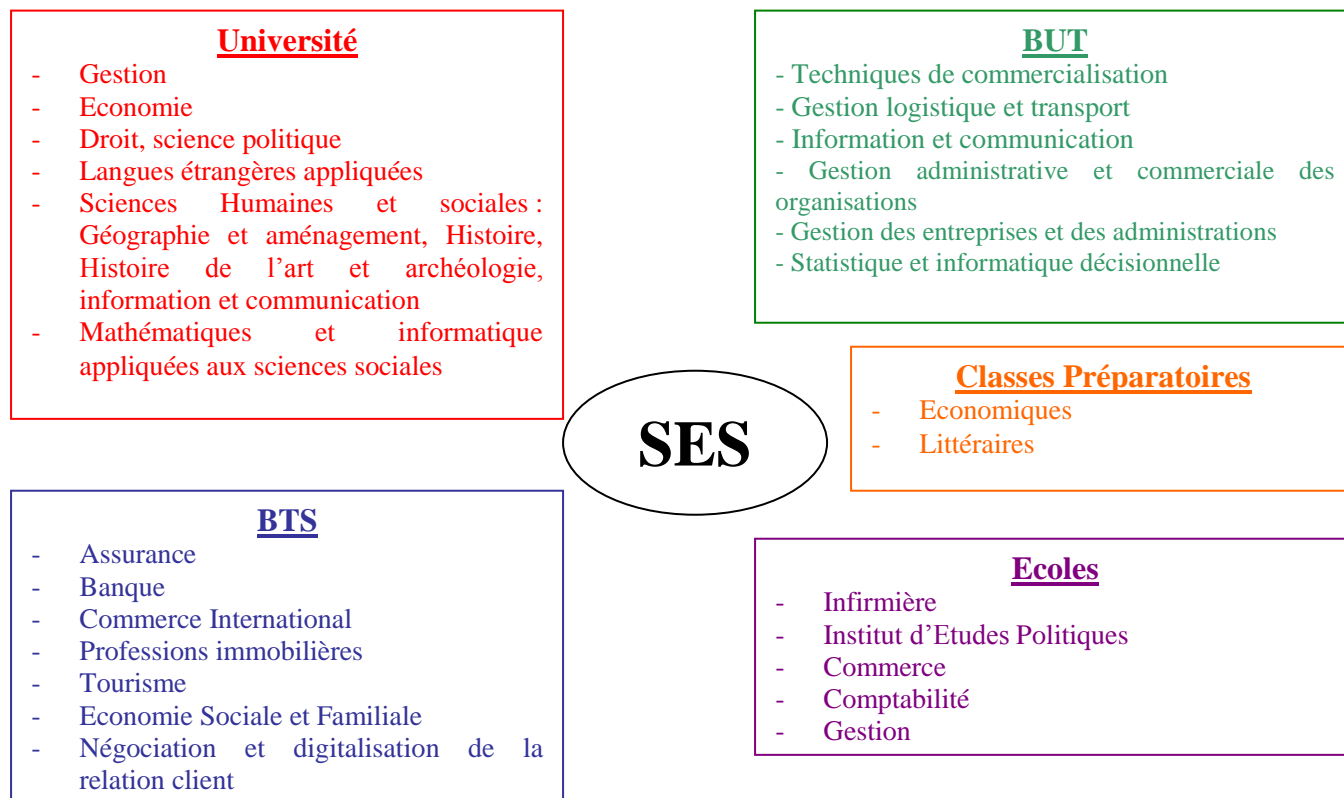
Université
- Gestion
- Economie
- Droit, science politique
- Langues étrangères appliquées
- Sciences Humaines et sociales : Géographie et aménagement, Histoire, Histoire de l'art et archéologie, information et communication
- Mathématiques et informatique appliquées aux sciences sociales

BUT
- Techniques de commercialisation
- Gestion logistique et transport
- Information et communication
- Gestion administrative et commerciale des organisations
- Gestion des entreprises et des administrations
- Statistique et informatique décisionnelle

SES

Classes Préparatoires
- Economiques
- Littéraires

BTS
- Assurance
- Banque
- Commerce International
- Professions immobilières
- Tourisme
- Economie Sociale et Familiale
- Négociation et digitalisation de la relation client

Ecoles
- Infirmière
- Institut d'Etudes Politiques
- Commerce
- Comptabilité
- Gestion